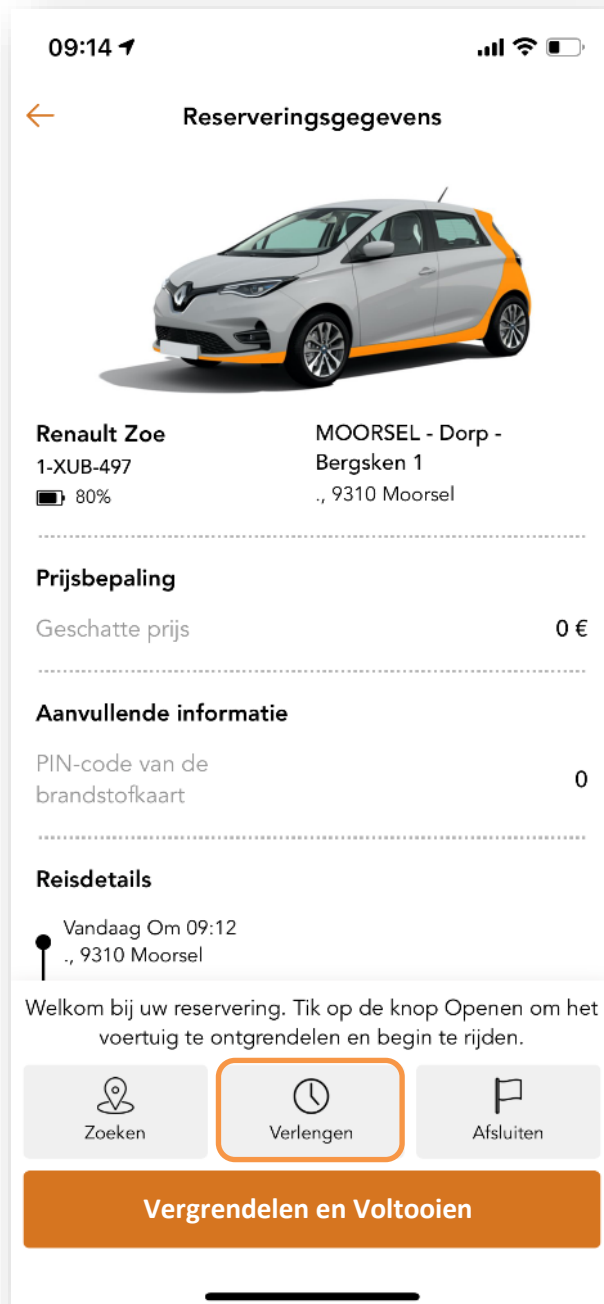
09:14

Reserveringsgegevens

Renault Zoe
1-XUB-497
80%

MOORSEL - Dorp - Bergsken 1
., 9310 Moorsel

Prijsbepaling

Geschatte prijs 0 €

Aanvullende informatie

PIN-code van de brandstofkaart 0

Reisdetails

Vandaag Om 09:12
., 9310 Moorsel

Welkom bij uw reservering. Tik op de knop Openen om het voertuig te ontgrendelen en begin te rijden.

Zoeken

Verlengen

Afsluiten

Vergrendelen en Voltooien